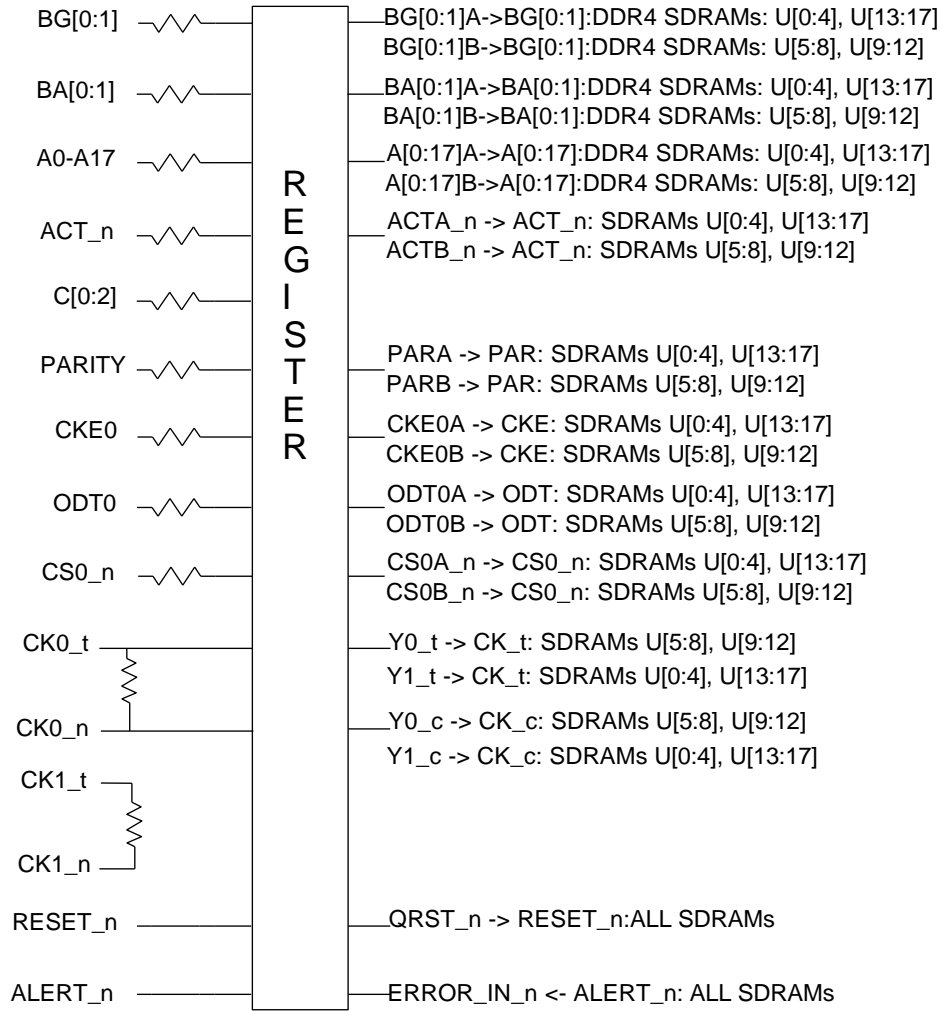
BG[0:1]

BA[0:1]

A0-A17

ACT_n

C[0:2]

PARITY

CKE0

ODT0

CS0_n

CK0_t

CK0_n

CK1_t

CK1_n

RESET_n

ALERT_n

REGISTER

BG[0:1]A->BG[0:1]:DDR4 SDRAMs: U[0:4], U[13:17]
BG[0:1]B->BG[0:1]:DDR4 SDRAMs: U[5:8], U[9:12]

BA[0:1]A->BA[0:1]:DDR4 SDRAMs: U[0:4], U[13:17]
BA[0:1]B->BA[0:1]:DDR4 SDRAMs: U[5:8], U[9:12]

A[0:17]A->A[0:17]:DDR4 SDRAMs: U[0:4], U[13:17]
A[0:17]B->A[0:17]:DDR4 SDRAMs: U[5:8], U[9:12]

ACTA_n -> ACT_n: SDRAMs U[0:4], U[13:17]
ACTB_n -> ACT_n: SDRAMs U[5:8], U[9:12]

PARA -> PAR: SDRAMs U[0:4], U[13:17]
PARB -> PAR: SDRAMs U[5:8], U[9:12]

CKE0A -> CKE: SDRAMs U[0:4], U[13:17]
CKE0B -> CKE: SDRAMs U[5:8], U[9:12]

ODT0A -> ODT: SDRAMs U[0:4], U[13:17]
ODT0B -> ODT: SDRAMs U[5:8], U[9:12]

CS0A_n -> CS0_n: SDRAMs U[0:4], U[13:17]
CS0B_n -> CS0_n: SDRAMs U[5:8], U[9:12]

Y0_t -> CK_t: SDRAMs U[5:8], U[9:12]
Y1_t -> CK_t: SDRAMs U[0:4], U[13:17]

Y0_c -> CK_c: SDRAMs U[5:8], U[9:12]
Y1_c -> CK_c: SDRAMs U[0:4], U[13:17]

QRST_n -> RESET_n:ALL SDRAMs

ERROR_IN_n <- ALERT_n: ALL SDRAMs